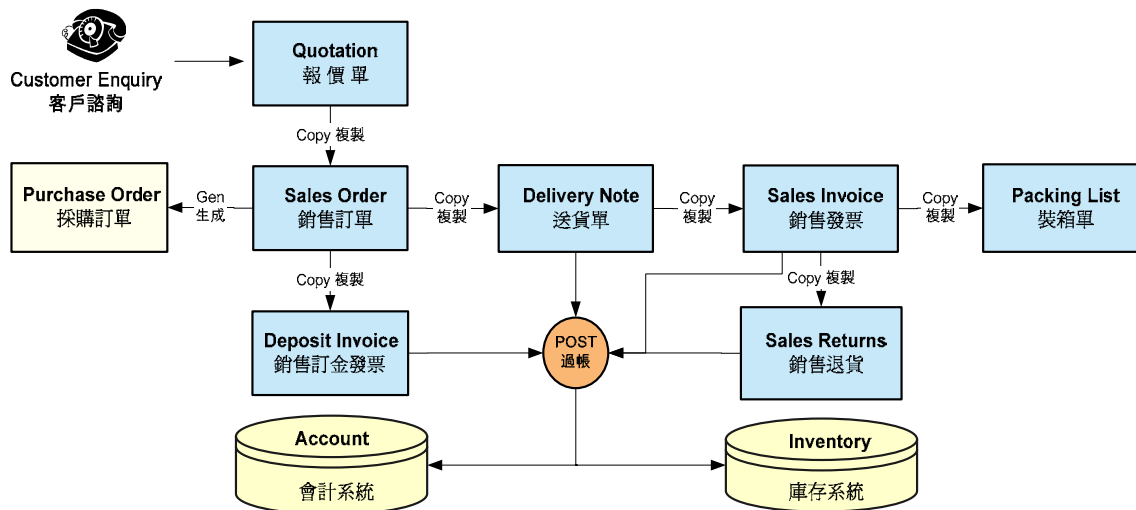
Customer Enquiry
客戶諮詢

Quotation
報價單

Copy 複製

Purchase Order
採購訂單

Gen
生成

Sales Order
銷售訂單

Copy
複製

Delivery Note
送貨單

Copy
複製

Sales Invoice
銷售發票

Copy
複製

Packing List
裝箱單

Copy 複製

Copy 複製

Deposit Invoice
銷售訂金發票

POST
過帳

Sales Returns
銷售退貨

Account
會計系統

Inventory
庫存系統